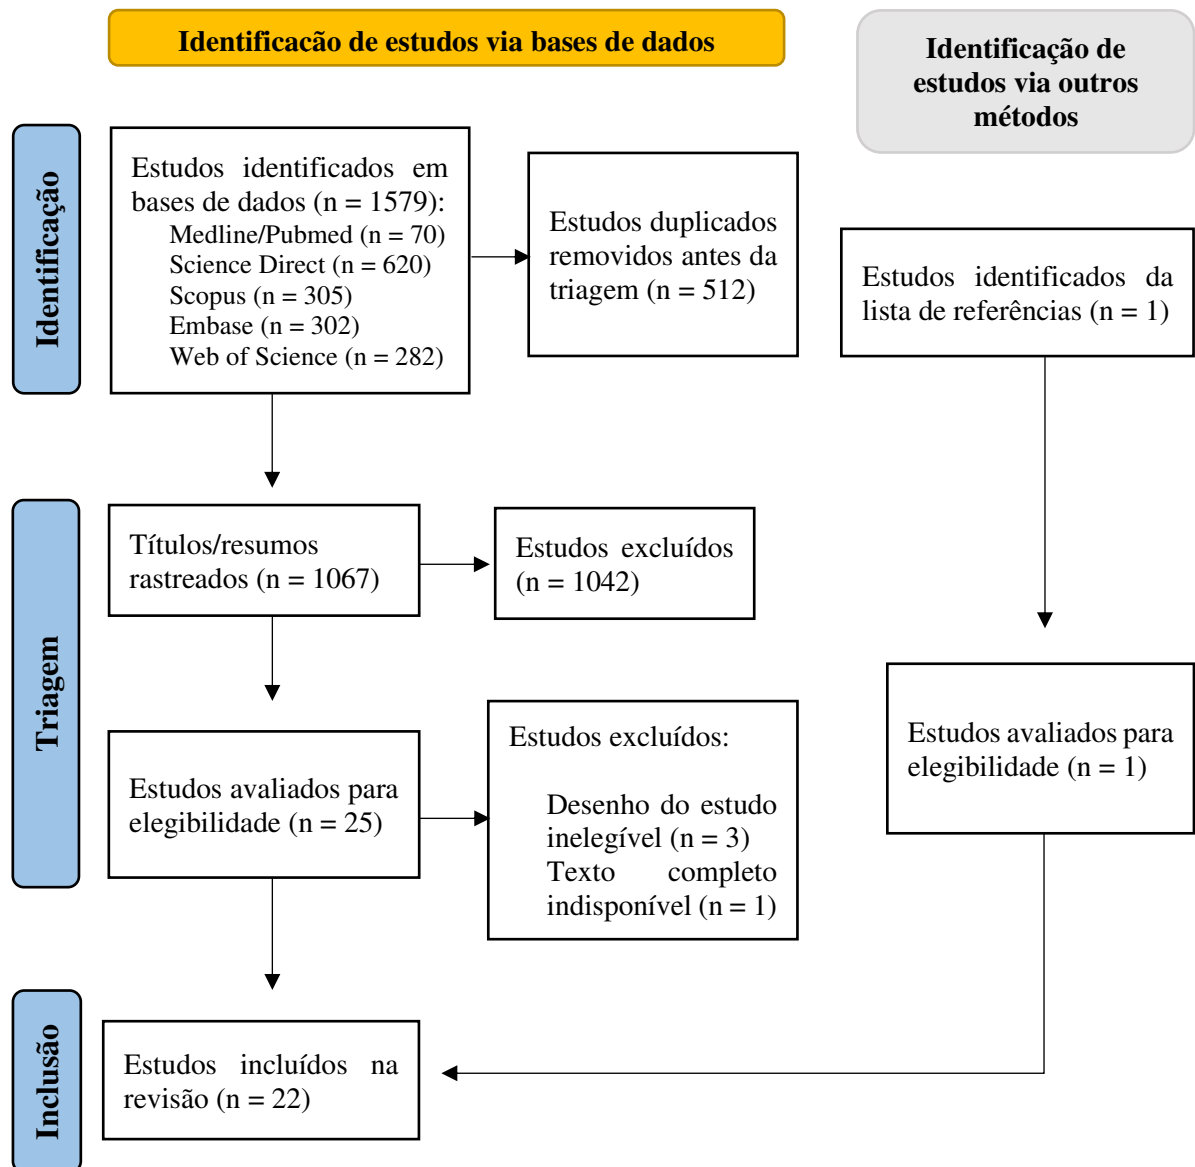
Identificacão de estudos via bases de dados

Identificação de estudos via outros métodos

Identificação

Estudos identificados em bases de dados (n = 1579):
Medline/Pubmed (n = 70)
Science Direct (n = 620)
Scopus (n = 305)
Embase (n = 302)
Web of Science (n = 282)

Estudos duplicados removidos antes da triagem (n = 512)

Estudos identificados da lista de referências (n = 1)

Triagem

Títulos/resumos rastreados (n = 1067)

Estudos excluídos (n = 1042)

Estudos avaliados para elegibilidade (n = 25)

Estudos excluídos:
Desenho do estudo inelegível (n = 3)
Texto completo indisponível (n = 1)

Estudos avaliados para elegibilidade (n = 1)

Inclusão

Estudos incluídos na revisão (n = 22)